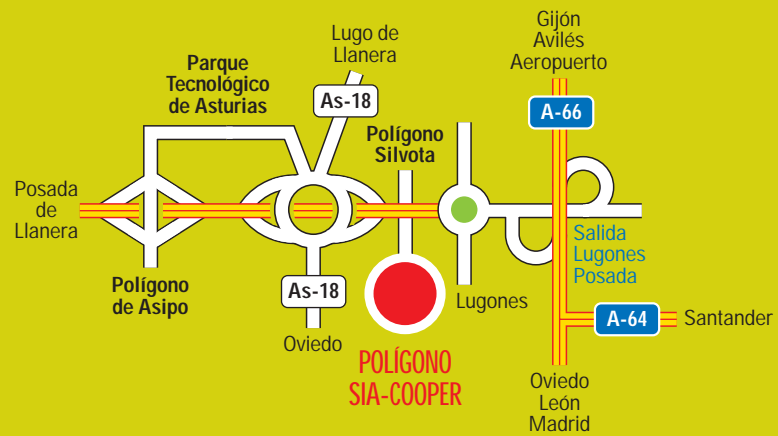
Lugo de Llanera

Gijón
Avilés
Aeropuerto

Parque Tecnológico de Asturias

As-18

A-66

Polígono Silvota

Posada de Llanera

Salida Lugones Posada

Polígono de Asipo

As-18

Lugones

A-64

Santander

Oviedo

POLÍGONO SIA-COOPER

Oviedo
León
Madrid